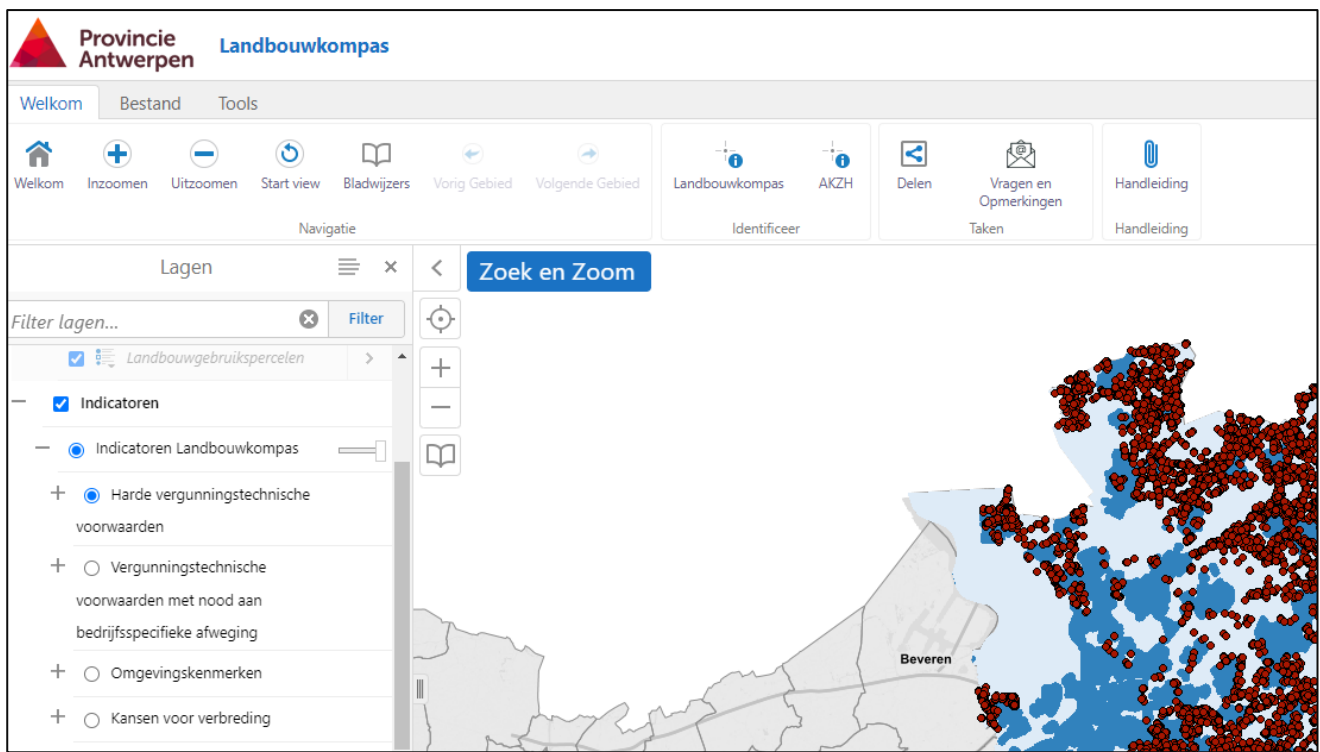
Provincie Antwerpen

Landbouwkompas

Welkom Bestand Tools

Welkom Inzoomen Uitzoomen Start view Bladwijzers Vorig Gebied Volgende Gebied

Navigatie

Landbouwkompas AKZH

Identificeer

Delen Vragen en Opmerkingen

Taken

Handleiding

Handleiding

Lagen

Filter lagen...

Filter

Landbouwgebruikspercelen

Indicatoren

Indicatoren Landbouwkompas

Harde vergunningstechnische voorwaarden

Vergunningstechnische voorwaarden met nood aan bedrijfsspecifieke afweging

Omgevingskenmerken

Kansen voor verbreding

Zoek en Zoom

Beveren